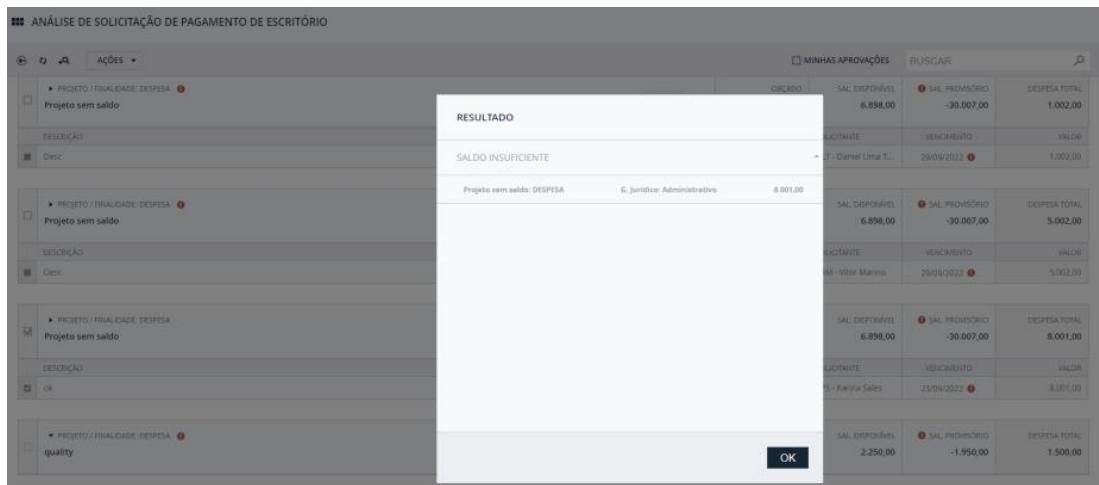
ANÁLISE DE SOLICITAÇÃO DE PAGAMENTO DE ESCRITÓRIO

AÇÕES

MINHAS APROVAÇÕES BUSCAR

PROJETO / FINALIDADE: DESPESA
Projeto sem saldo

ORÇADO | SAL. DISPONÍVEL 6.898,00 | SAL. PROVISÓRIO -30.007,00 | DESPESA TOTAL 1.002,00

DESCRIÇÃO
Desc

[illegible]LICITANTE | VENCIMENTO | VALOR
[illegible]T - Daniel Lima T... | 29/09/2022 | 1.002,00

PROJETO / FINALIDADE: DESPESA
Projeto sem saldo

SAL. DISPONÍVEL 6.898,00 | SAL. PROVISÓRIO -30.007,00 | DESPESA TOTAL 5.002,00

DESCRIÇÃO
Desc

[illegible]LICITANTE | VENCIMENTO | VALOR
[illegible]M - Vitor Marino | 29/09/2022 | 5.002,00

PROJETO / FINALIDADE: DESPESA
Projeto sem saldo

SAL. DISPONÍVEL 6.898,00 | SAL. PROVISÓRIO -30.007,00 | DESPESA TOTAL 8.001,00

DESCRIÇÃO
ok

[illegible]LICITANTE | VENCIMENTO | VALOR
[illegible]S - Karina Sales | 23/09/2022 | 8.001,00

PROJETO / FINALIDADE: DESPESA
quality

SAL. DISPONÍVEL 2.250,00 | SAL. PROVISÓRIO -1.950,00 | DESPESA TOTAL 1.500,00

RESULTADO

SALDO INSUFICIENTE

Projeto sem saldo: DESPESA | G. Jurídico: Administrativo | 8.001,00

OK